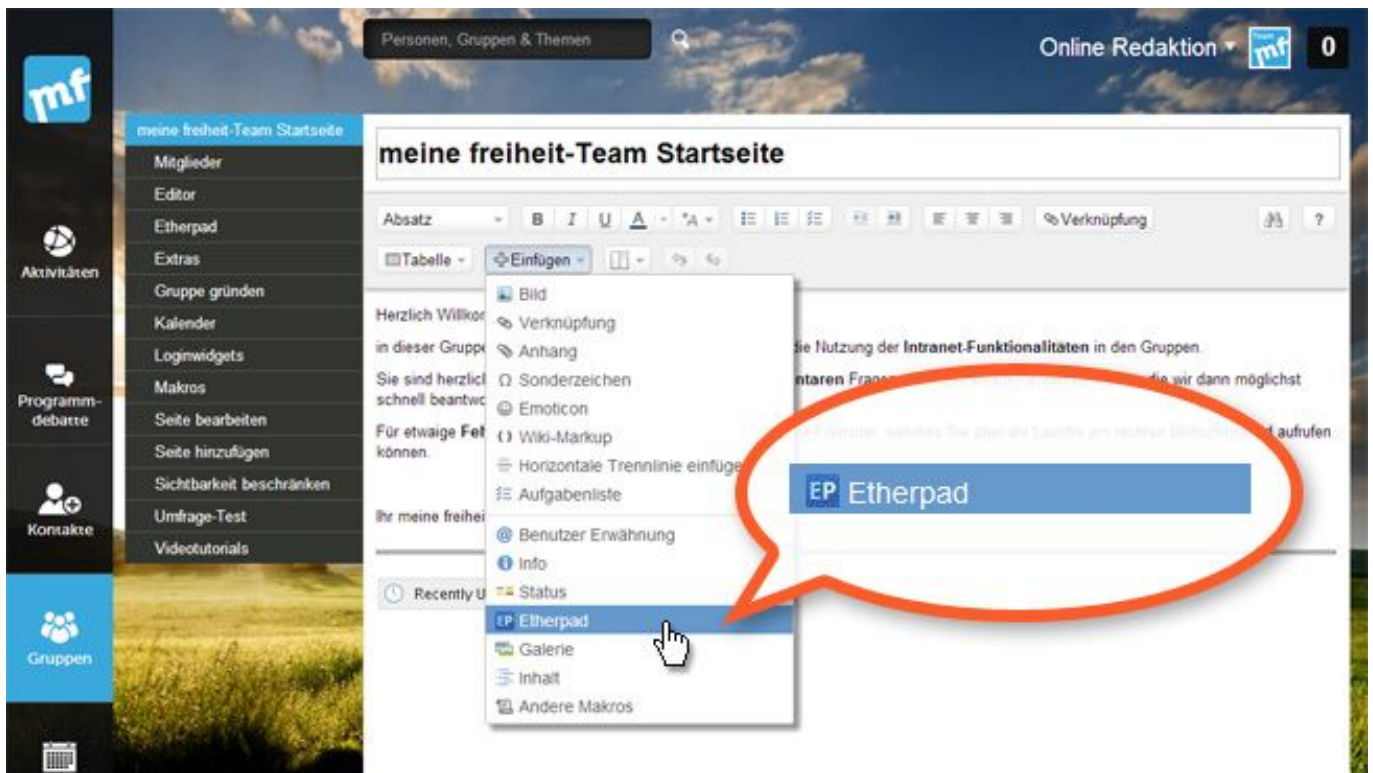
mf

Personen, Gruppen & Themen

Online Redaktion

0

Aktivitäten

Programmdebatte

Kontakte

Gruppen

meine freiheit-Team Startseite
Mitglieder
Editor
Etherpad
Extras
Gruppe gründen
Kalender
Loginwidgets
Makros
Seite bearbeiten
Seite hinzufügen
Sichtbarkeit beschränken
Umfrage-Test
Videotutorials

meine freiheit-Team Startseite

Absatz B I U A Verknüpfung ?

Tabelle Einfügen

Herzlich Willkor

in dieser Gruppe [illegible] die Nutzung der **Intranet-Funktionalitäten** in den Gruppen.

Sie sind herzlich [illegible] **ntaren** Frage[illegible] die wir dann möglichst schnell beantwo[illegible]

Für etwaige **Feh**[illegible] aufrufen können.

Ihr meine freihei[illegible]

Recently U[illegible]

Bild
Verknüpfung
Anhang
Sonderzeichen
Emoticon
Wiki-Markup
Horizontale Trennlinie einfüge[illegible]
Aufgabenliste
Benutzer Erwähnung
Info
Status
Etherpad
Galerie
Inhalt
Andere Makros

EP Etherpad